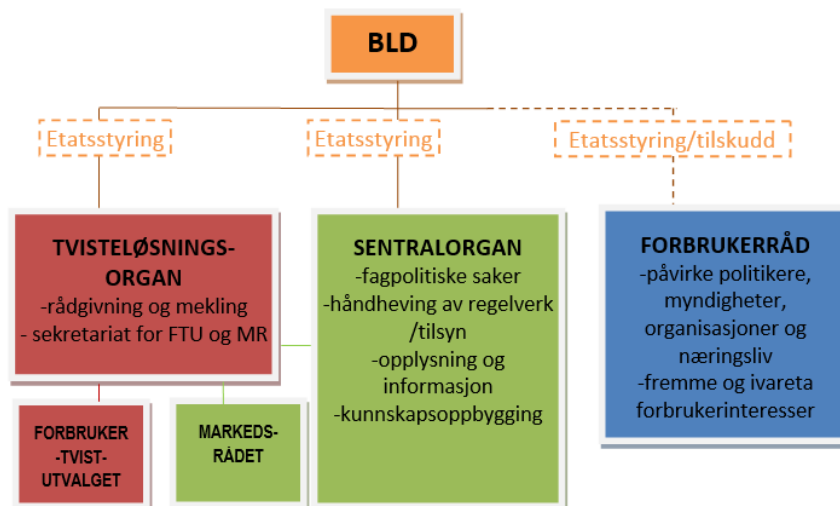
BLD

Etatsstyring

Etatsstyring

Etatsstyring/tilskudd

TVISTELØSNINGS-ORGAN
-rådgivning og mekling
- sekretariat for FTU og MR

SENTRALORGAN
-fagpolitiske saker
-håndheving av regelverk /tilsyn
-opplysning og informasjon
-kunnskapsoppbygging

FORBRUKERRÅD
-påvirke politikere, myndigheter, organisasjoner og næringsliv
-fremme og ivareta forbrukerinteresser

FORBRUKER -TVIST-UTVALGET

MARKEDS-RÅDET